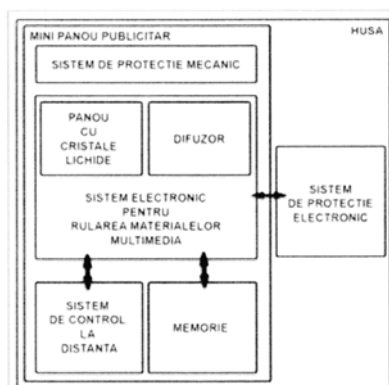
MINI PANOU PUBLICITAR

HUSA

SISTEM DE PROTECTIE MECANIC

PANOU CU CRISTALE LICHIDE

DIFUZOR

SISTEM ELECTRONIC PENTRU RULAREA MATERIALELOR MULTIMEDIA

SISTEM DE PROTECTIE ELECTRONIC

SISTEM DE CONTROL LA DISTANTA

MEMORIE